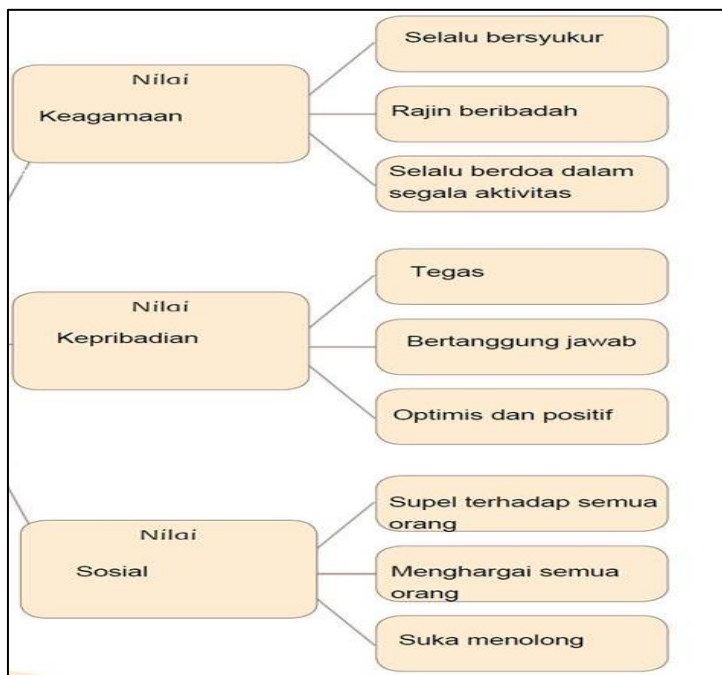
Nilai
Keagamaan

Selalu bersyukur

Rajin beribadah

Selalu berdoa dalam segala aktivitas

Nilai
Kepribadian

Tegas

Bertanggung jawab

Optimis dan positif

Nilai
Sosial

Supel terhadap semua orang

Menghargai semua orang

Suka menolong